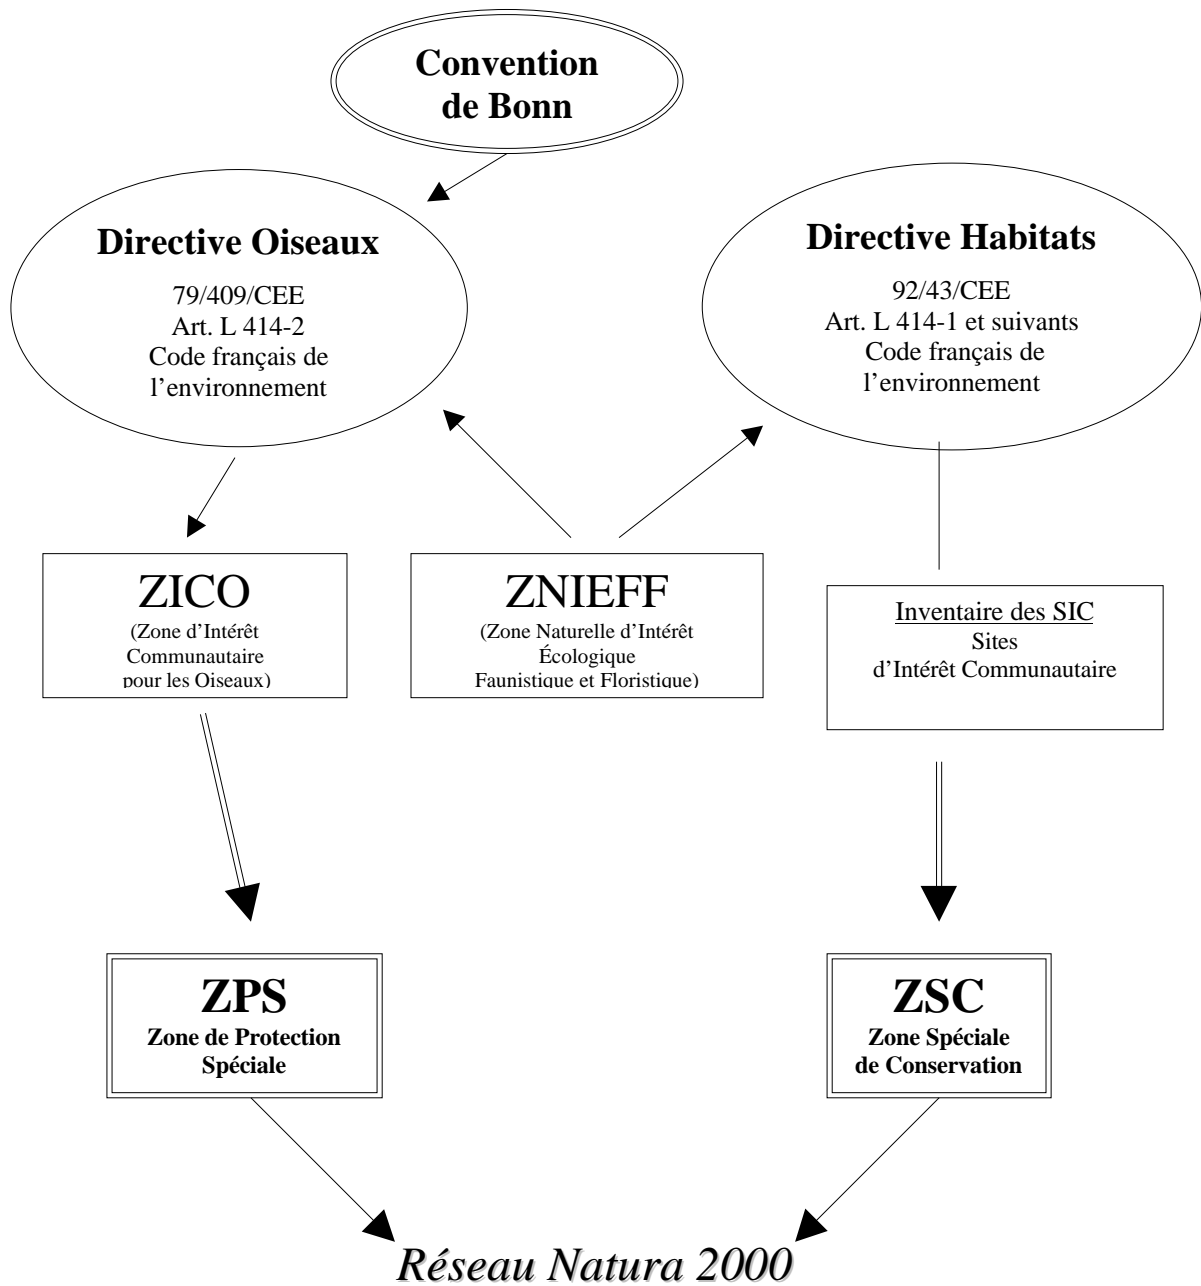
Convention de Bonn

Directive Oiseaux

79/409/CEE
Art. L 414-2
Code français de l'environnement

Directive Habitats

92/43/CEE
Art. L 414-1 et suivants
Code français de l'environnement

ZICO
(Zone d'Intérêt Communautaire pour les Oiseaux)

ZNIEFF
(Zone Naturelle d'Intérêt Écologique Faunistique et Floristique)

Inventaire des SIC
Sites d'Intérêt Communautaire

ZPS
Zone de Protection Spéciale

ZSC
Zone Spéciale de Conservation

Réseau Natura 2000